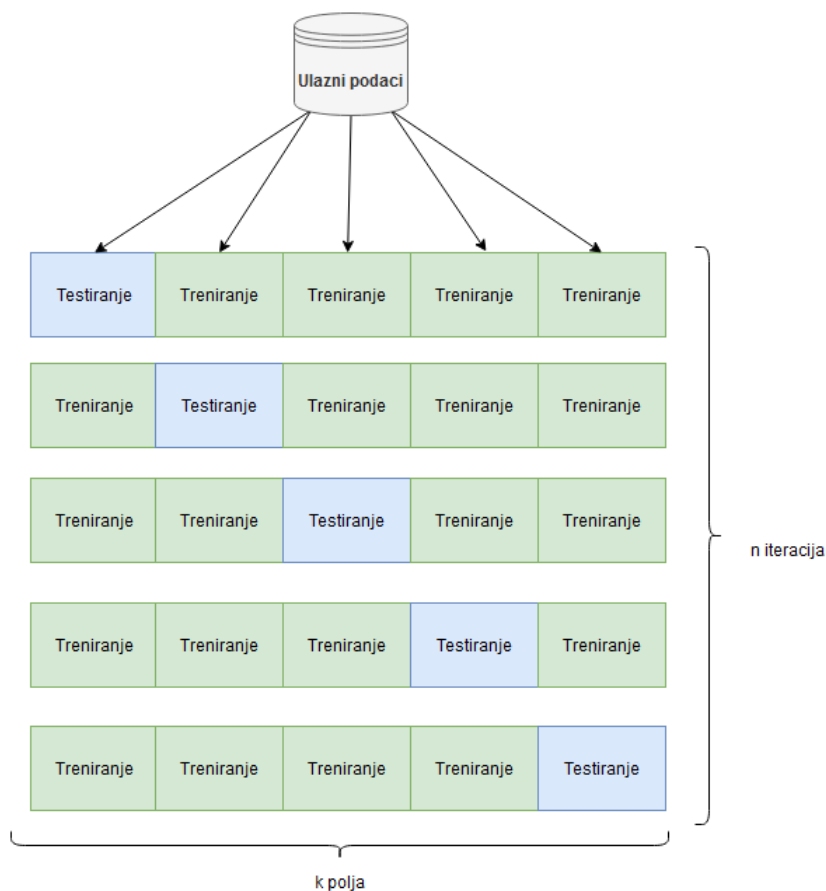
Ulazni podaci

| Testiranje | Treniranje | Treniranje | Treniranje | Treniranje |
|---|---|---|---|---|
| Treniranje | Testiranje | Treniranje | Treniranje | Treniranje |
| Treniranje | Treniranje | Testiranje | Treniranje | Treniranje |
| Treniranje | Treniranje | Treniranje | Testiranje | Treniranje |
| Treniranje | Treniranje | Treniranje | Treniranje | Testiranje |

n iteracija

k polja